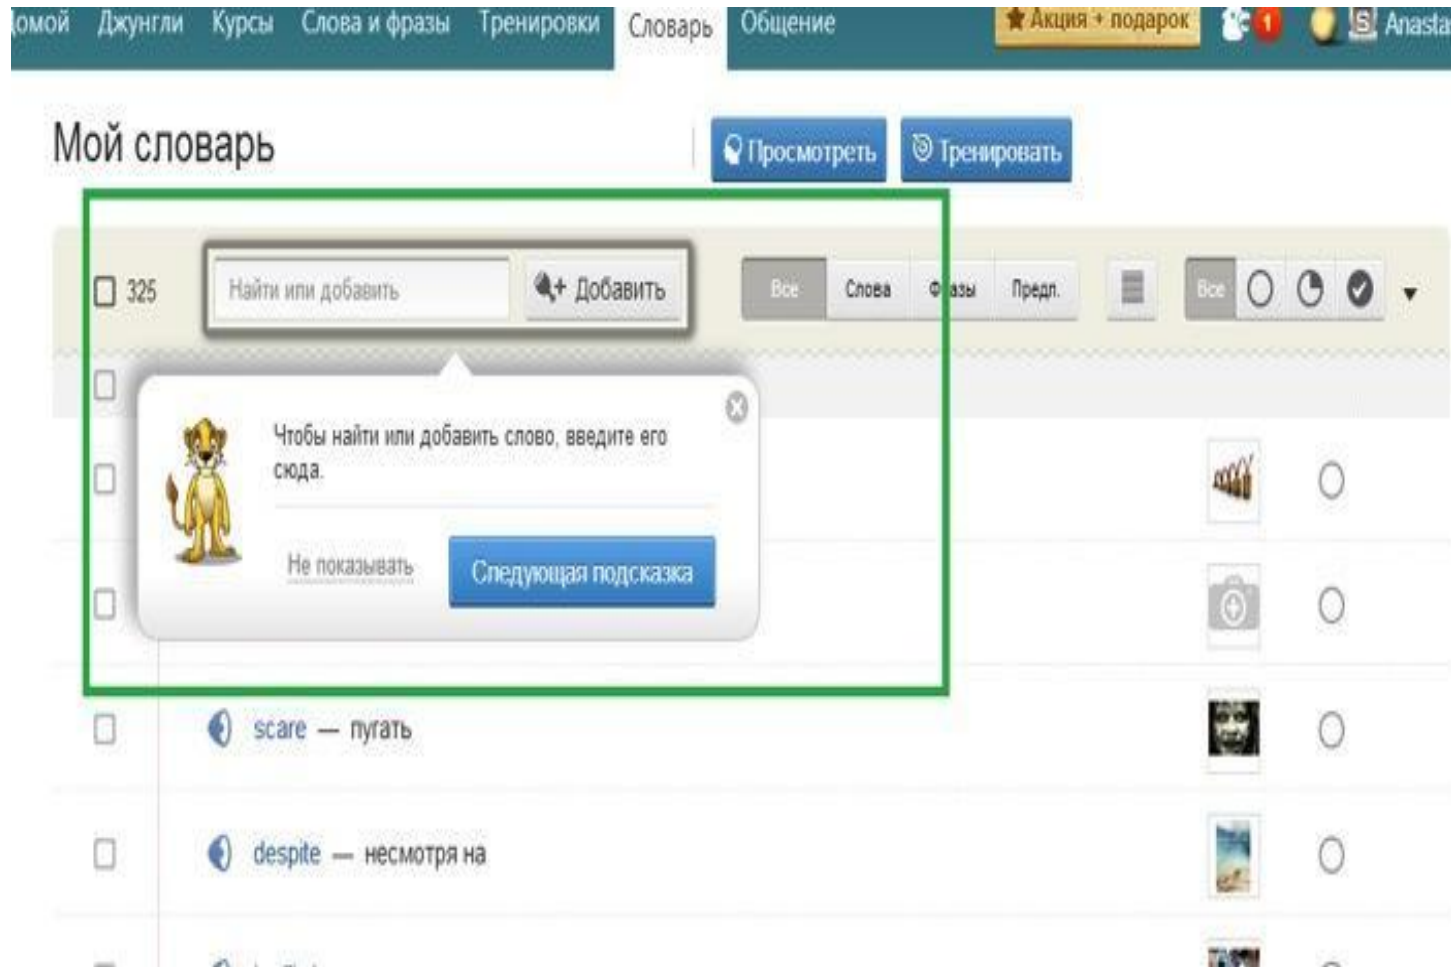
омой Джунгли Курсы Слова и фразы Тренировки Словарь Общение Акция + подарок 1 Anasta

Мой словарь

Просмотреть Тренировать

325 Найти или добавить Добавить Все Слова Фразы Предл. Все

Чтобы найти или добавить слово, введите его сюда.

Не показывать Следующая подсказка

scare — пугать

despite — несмотря на